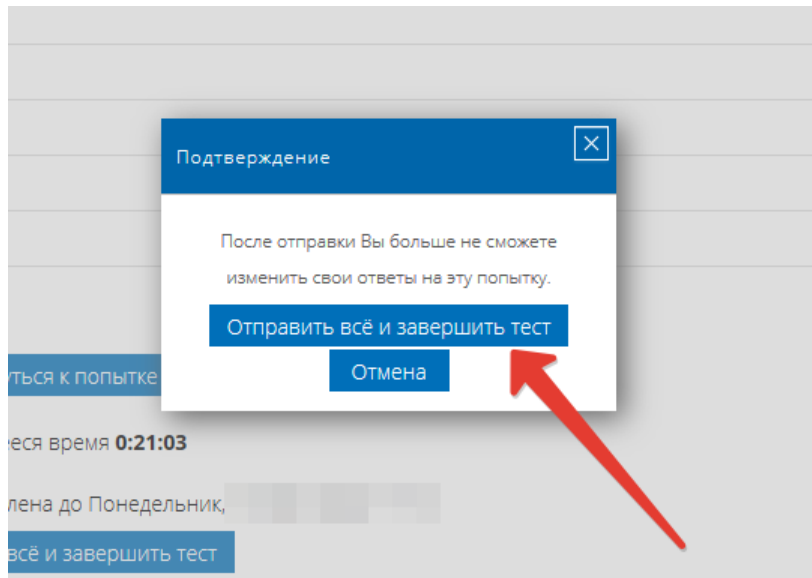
Подтверждение

После отправки Вы больше не сможете изменить свои ответы на эту попытку.

Отправить всё и завершить тест

Отмена

уться к попытке

еся время **0:21:03**

лена до Понедельник, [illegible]

всё и завершить тест